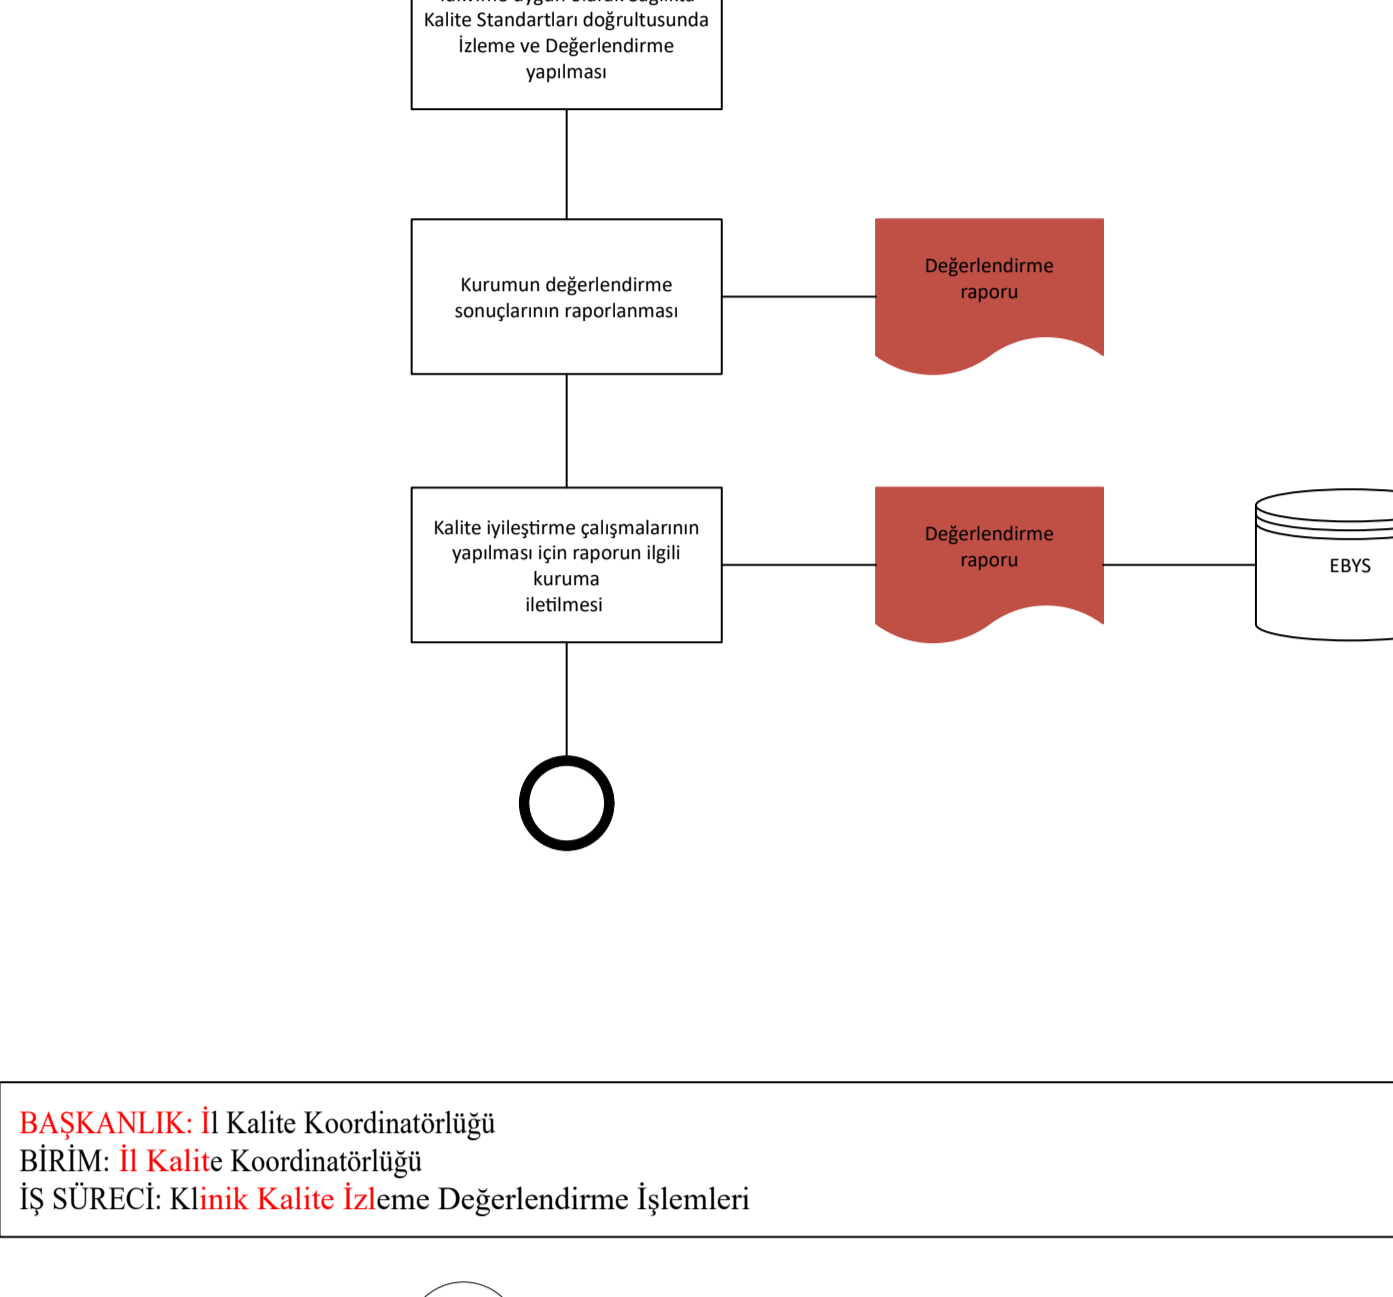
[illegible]
Kalite Standartları doğrultusunda İzleme ve Değerlendirme yapılması

Kurumun değerlendirme sonuçlarının raporlanması

Değerlendirme raporu

Kalite iyileştirme çalışmalarının yapılması için raporun ilgili kuruma iletilmesi

Değerlendirme raporu

EBYS

BAŞKANLIK: İl Kalite Koordinatörlüğü
BİRİM: İl Kalite Koordinatörlüğü
İŞ SÜRECİ: Klinik Kalite İzleme Değerlendirme İşlemleri